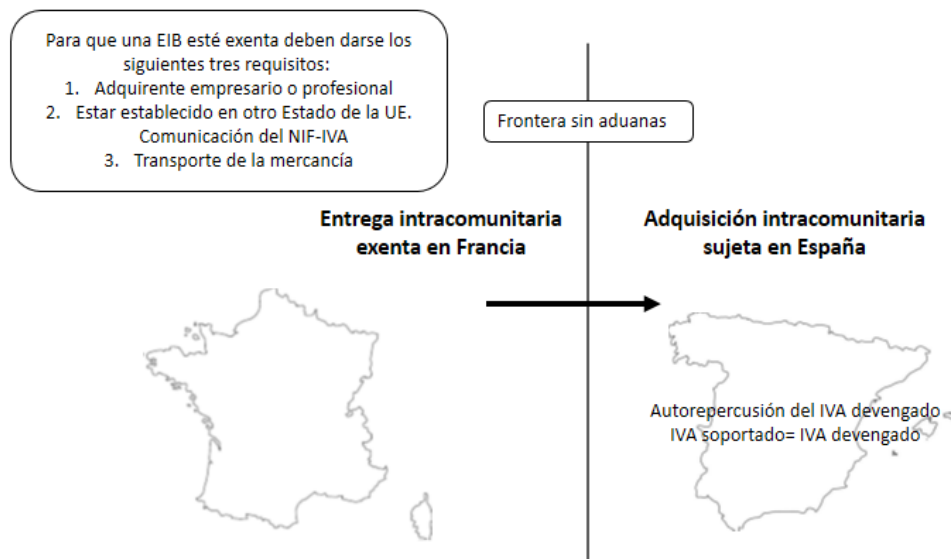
Para que una EIB esté exenta deben darse los siguientes tres requisitos:
1. Adquirente empresario o profesional
2. Estar establecido en otro Estado de la UE. Comunicación del NIF-IVA
3. Transporte de la mercancía

Frontera sin aduanas

Entrega intracomunitaria exenta en Francia

Adquisición intracomunitaria sujeta en España

Autorepercusión del IVA devengado
IVA soportado= IVA devengado